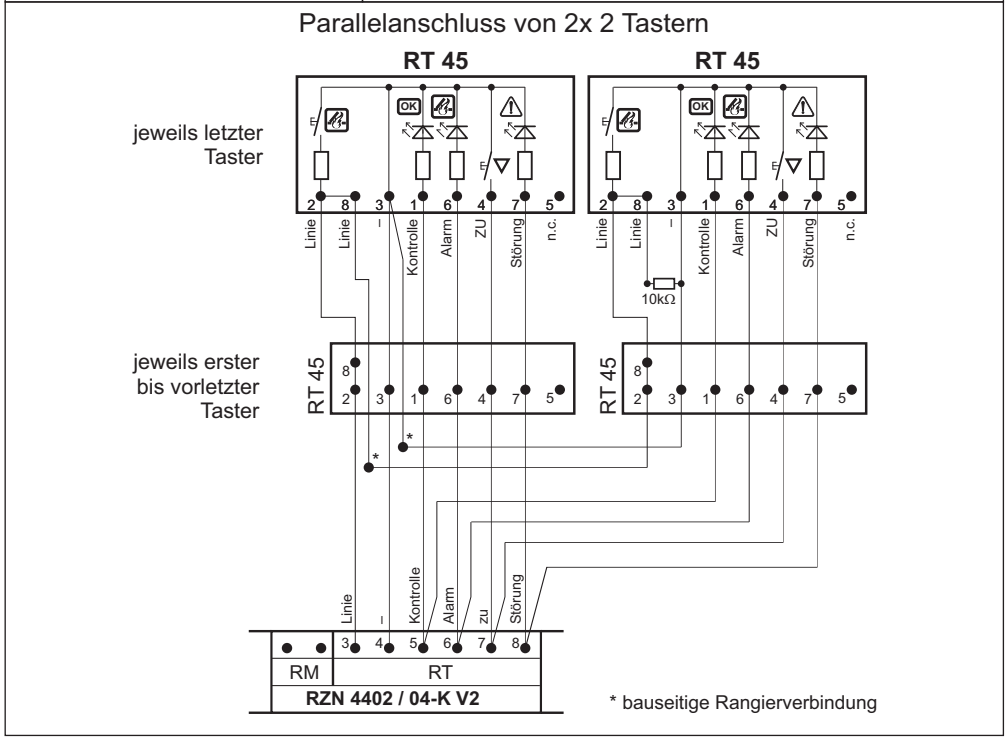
Parallelanschluss von 2x 2 Tastern

RT 45

RT 45

jeweils letzter Taster

OK

2 8 3 1 6 4 7 5

Linie Linie – Kontrolle Alarm ZU Störung n.c.

OK

2 8 3 1 6 4 7 5

Linie Linie – Kontrolle Alarm ZU Störung n.c.

10kΩ

jeweils erster bis vorletzter Taster

RT 45

8
2 3 1 6 4 7 5

RT 45

8
2 3 1 6 4 7 5

*

*

Linie – Kontrolle Alarm zu Störung

3 4 5 6 7 8

RM

RT

RZN 4402 / 04-K V2

* bauseitige Rangierverbindung